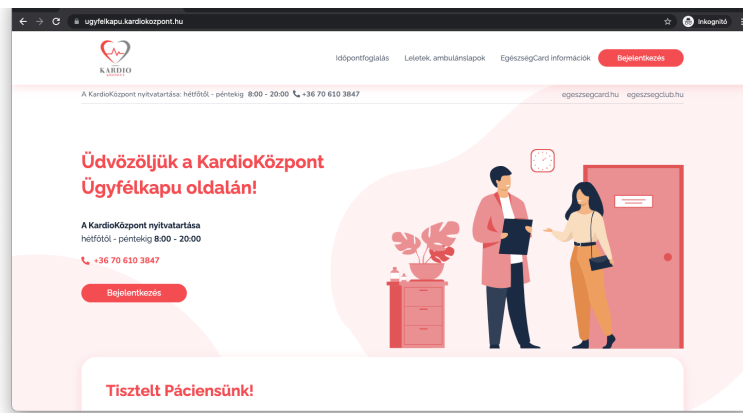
ugyfelkapu.kardiokozpont.hu

Inkognitó

KARDIO

Időpontfoglalás Leletek, ambulánslapok EgészségCard információk Bejelentkezés

A KardioKözpont nyitvatartása: hétfőtől - péntekig 8:00 - 20:00 +36 70 610 3847

egeszsegcard.hu egeszsegclub.hu

Üdvözöljük a KardioKözpont Ügyfélkapu oldalán!

A KardioKözpont nyitvatartása
hétfőtől - péntekig 8:00 - 20:00

+36 70 610 3847

Bejelentkezés

Tisztelt Páciensünk!